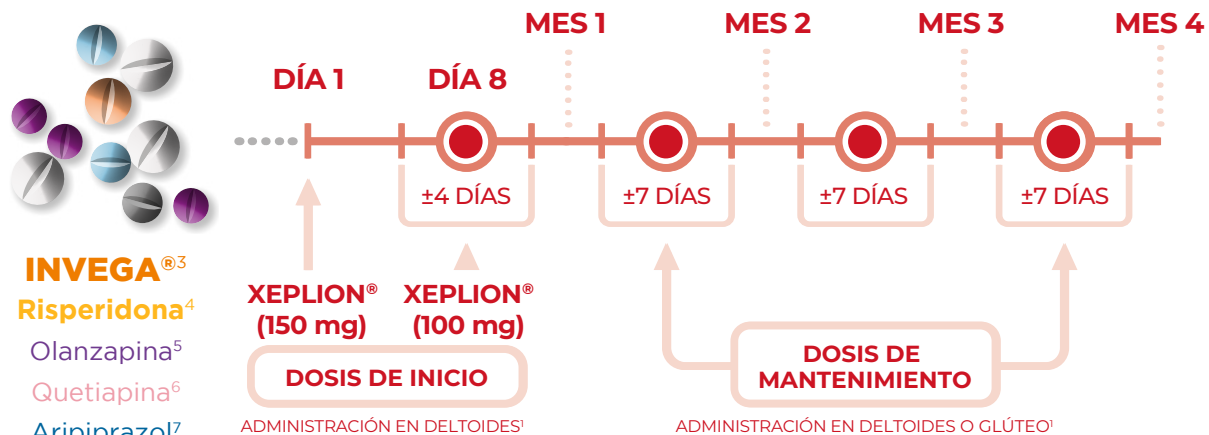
MES 1
MES 2
MES 3
MES 4

DÍA 1
DÍA 8

±4 DÍAS
±7 DÍAS
±7 DÍAS
±7 DÍAS

INVEGA®3
Risperidona4
Olanzapina5
Quetiapina6
Aripiprazol7

XEPLION® (150 mg)
XEPLION® (100 mg)

DOSIS DE INICIO
ADMINISTRACIÓN EN DELTOIDES1

DOSIS DE MANTENIMIENTO
ADMINISTRACIÓN EN DELTOIDES O GLÚTEO1